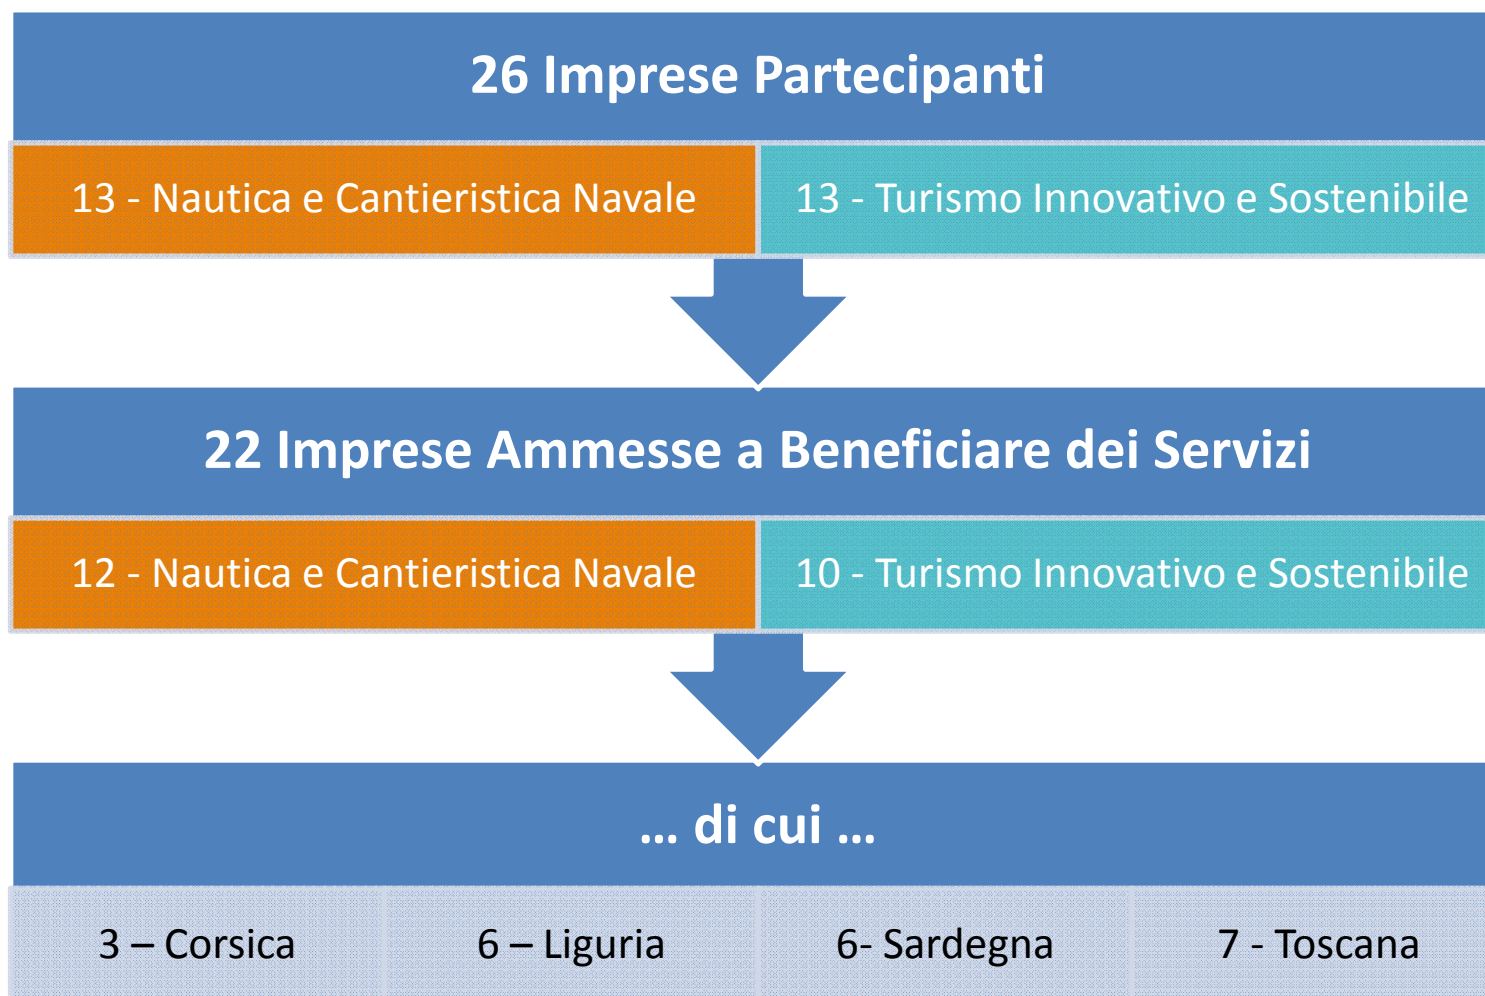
26 Imprese Partecipanti

13 - Nautica e Cantieristica Navale

13 - Turismo Innovativo e Sostenibile

22 Imprese Ammesse a Beneficiare dei Servizi

12 - Nautica e Cantieristica Navale

10 - Turismo Innovativo e Sostenibile

… di cui …

3 – Corsica

6 – Liguria

6- Sardegna

7 - Toscana